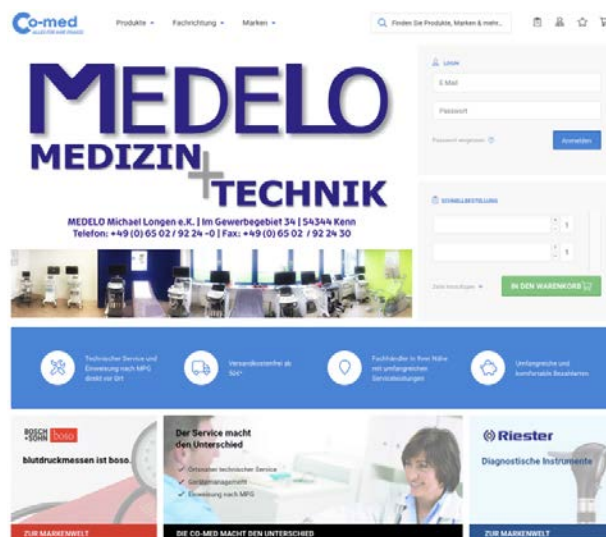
Co-med
ALLES FÜR IHRE PRAXIS

Produkte ▾ Fachrichtung ▾ Marken ▾

Finden Sie Produkte, Marken & mehr...

MEDELO
MEDIZIN + TECHNIK

MEDELO Michael Longen e.K. | Im Gewerbegebiet 34 | 54344 Kenn
Telefon: +49 (0) 65 02 / 92 24 -0 | Fax: +49 (0) 65 02 / 92 24 30

Login
E-Mail
Passwort
Passwort vergessen
Anmelden

SCHNELLBESTELLUNG
1
1
Zeile hinzufügen
IN DEN WARENKORB

Technischer Service und Einweisung nach MPG direkt vor Ort

Versandkostenfrei ab 50€*

Fachhändler in Ihrer Nähe mit umfangreichen Serviceleistungen

Umfangreiche und komfortable Bezahlarten

BOSCH + SOHN boso
blutdruckmessen ist boso.
ZUR MARKENWELT

Der Service macht den Unterschied
Ortsnaher technischer Service
Gerätemanagement
Einweisung nach MPG
DIE CO-MED MACHT DEN UNTERSCHIED

Riester
Diagnostische Instrumente
ZUR MARKENWELT